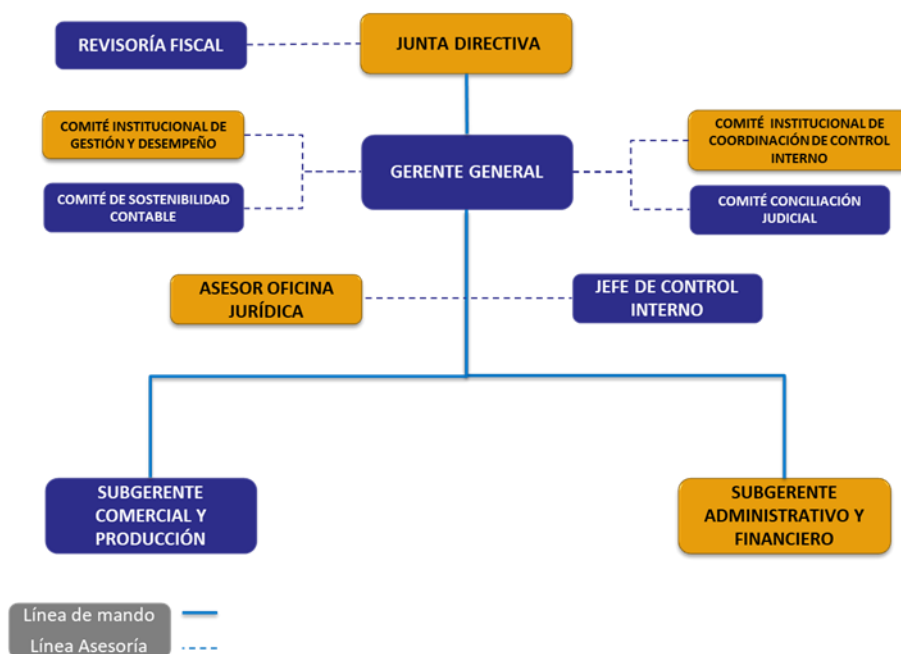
REVISORÍA FISCAL

JUNTA DIRECTIVA

COMITÉ INSTITUCIONAL DE GESTIÓN Y DESEMPEÑO

COMITÉ DE SOSTENIBILIDAD CONTABLE

GERENTE GENERAL

COMITÉ INSTITUCIONAL DE COORDINACIÓN DE CONTROL INTERNO

COMITÉ CONCILIACIÓN JUDICIAL

ASESOR OFICINA JURÍDICA

JEFE DE CONTROL INTERNO

SUBGERENTE COMERCIAL Y PRODUCCIÓN

SUBGERENTE ADMINISTRATIVO Y FINANCIERO

Línea de mando

Línea Asesoría